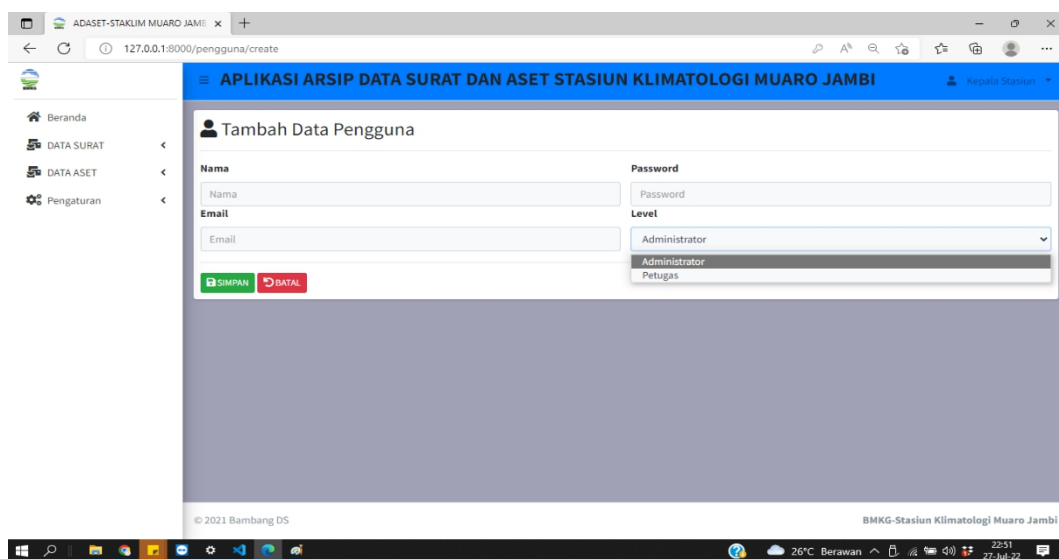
ADASET-STAKLIM MUARO JAME ×
127.0.0.1:8000/pengguna/create

≡ APLIKASI ARSIP DATA SURAT DAN ASET STASIUN KLIMATOLOGI MUARO JAMBI
Kepala Stasiun

Beranda
DATA SURAT
DATA ASET
Pengaturan

Tambah Data Pengguna

Nama
Nama
Password
Password
Email
Email
Level
Administrator
Administrator
Petugas

SIMPAN BATAL

© 2021 Bambang DS
BMKG-Stasiun Klimatologi Muaro Jambi

26°C Berawan 22:51 27-Jul-22